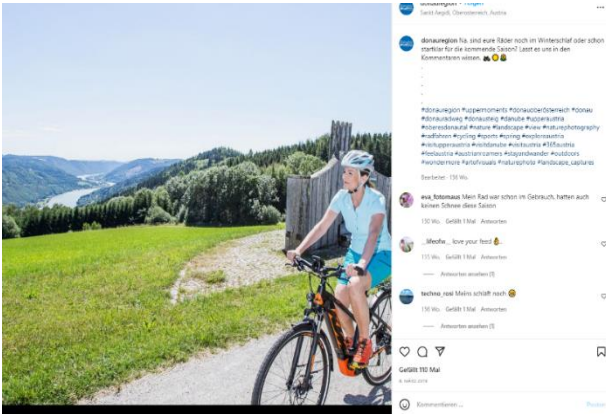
donauregion • Folgen
Sankt Aegidi, Oberösterreich, Austria

donauregion Na, sind eure Räder noch im Winterschlaf oder schon startklar für die kommende Saison? Lasst es uns in den Kommentaren wissen. 🚲😊👌
.
.
.
.
#donauregion #uppermoments #donauoberösterreich #donau #donauradweg #donausteig #danube #upperaustria #oberesdonautal #nature #landscape #view #naturephotography #radfahren #cycling #sports #spring #exploreaustria #visitupperaustria #visitdanube #visitaustria #igersaustria #feelaustria #austriancameras #stayandwander #outdoors #wondermore #artofvisuals #naturephoto #landscape_captures

Bearbeitet · 130 Wo.

eva_fotomaus Mein Rad war schon im Gebrauch, hatten auch keinen Schnee diese Saison
130 Wo. Gefällt 1 Mal Antworten

_lifeofw_ love your feed 👌
115 Wo. Gefällt 1 Mal Antworten
— Antworten ansehen (1)

techno_rosi Meins schläft noch 😊
130 Wo. Gefällt 1 Mal Antworten
— Antworten ansehen (1)

Gefällt 110 Mal
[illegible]

Kommentieren ... Posten